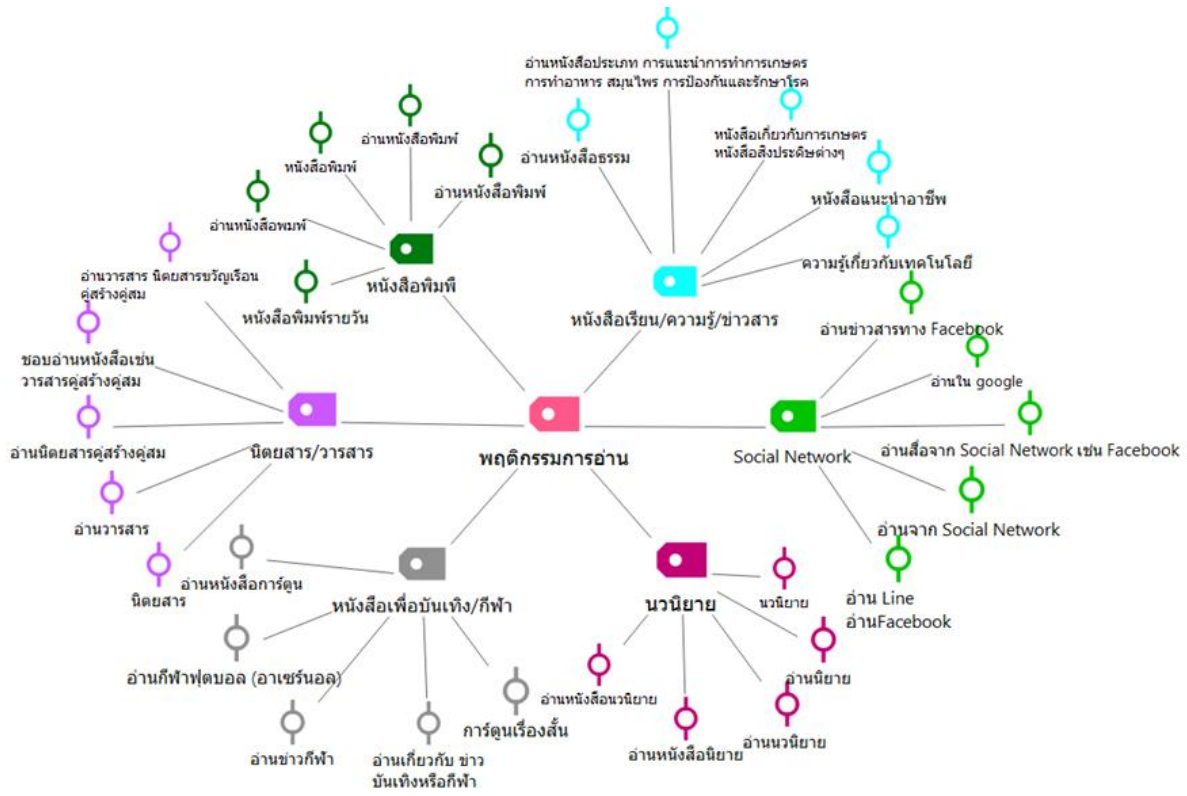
อ่านหนังสือประเภท การแนะนำการทำการเกษตร การทำอาหาร สมุนไพร การป้องกันและรักษาโรค

อ่านหนังสือธรรม

หนังสือเกี่ยวกับการเกษตร หนังสือสิ่งประดิษต่างๆ

หนังสือแนะนำอาชีพ

ความรู้เกี่ยวกับเทคโนโลยี

หนังสือเรียน/ความรู้/ข่าวสาร

อ่านหนังสือพิมพ์

หนังสือพิมพ์

อ่านหนังสือพิมพ์

อ่านหนังสือพมพ์

หนังสือพิมพ์รายวัน

หนังสือพิมพ์

อ่านวารสาร นิตยสารขวัญเรือน คู่สร้างคู่สม

ชอบอ่านหนังสือเช่น วารสารคู่สร้างคู่สม

อ่านนิตยสารคู่สร้างคู่สม

นิตยสาร/วารสาร

อ่านวารสาร

นิตยสาร

พฤติกรรมการอ่าน

อ่านข่าวสารทาง Facebook

อ่านใน google

อ่านสื่อจาก Social Network เช่น Facebook

Social Network

อ่านจาก Social Network

อ่าน Line อ่านFacebook

อ่านหนังสือการ์ตูน

หนังสือเพื่อบันเทิง/กีฬา

อ่านกีฬาฟุตบอล (อาเซร์นอล)

อ่านข่าวกีฬา

อ่านเกี่ยวกับ ข่าว บันเทิงหรือกีฬา

การ์ตูนเรื่องสั้น

นวนิยาย

นวนิยาย

อ่านนิยาย

อ่านหนังสือนวนิยาย

อ่านหนังสือนิยาย

อ่านนวนิยาย